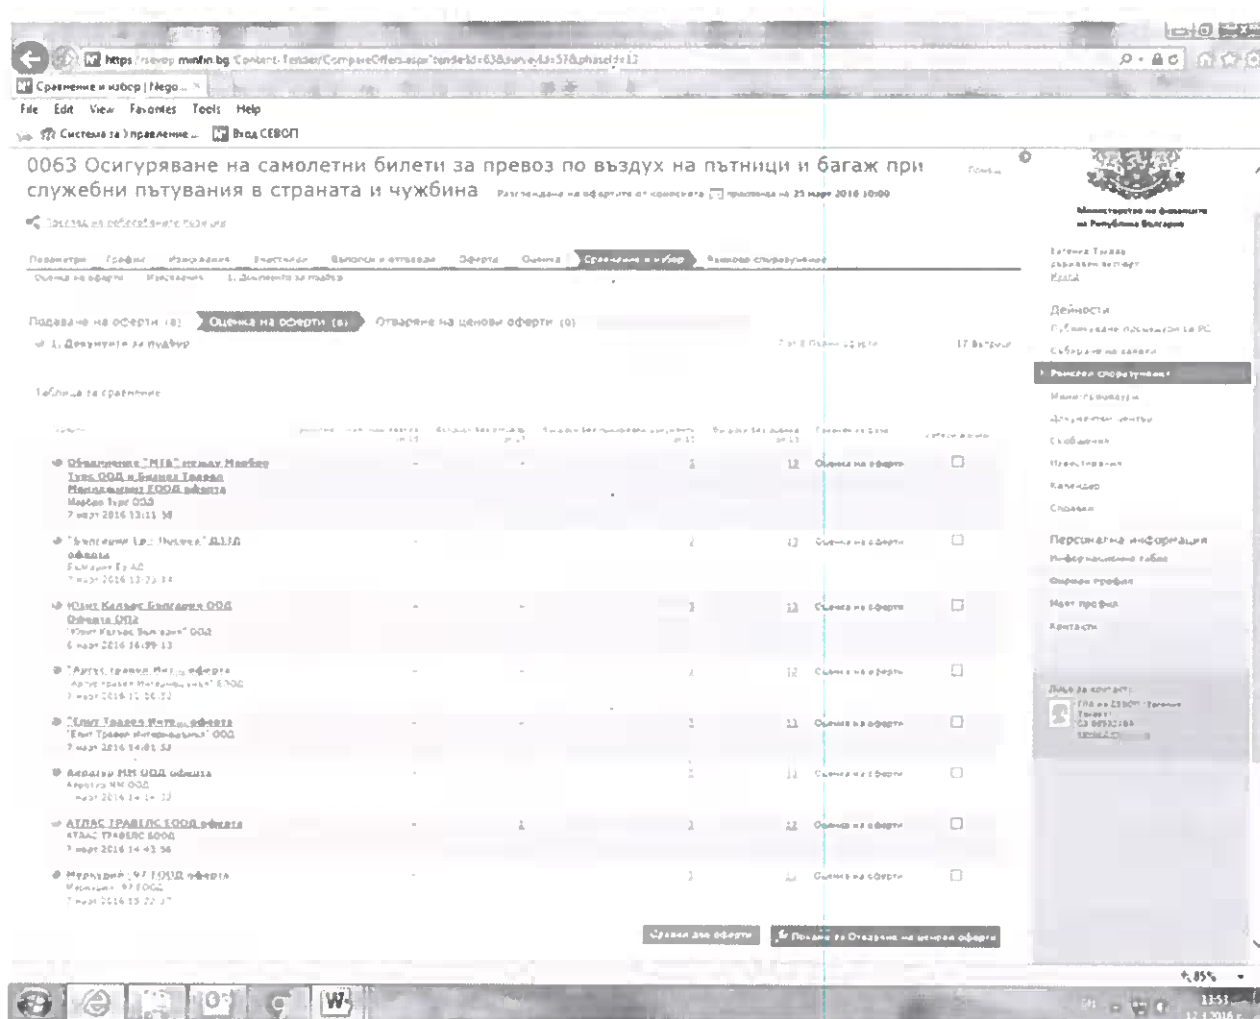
https://sevop.minfin.bg/Content-Tender/CompareOffers.aspx?tenderId=63&surveyId=57&phaseId=12

Сравнение и избор | Nego...

File Edit View Favorites Tools Help

Система за Управление... Вход СЕВОП

0063 Осигуряване на самолетни билети за превоз по въздух на пътници и багаж при служебни пътувания в страната и чужбина Разглеждане на офертите от комисията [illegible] 25 март 2016 10:00

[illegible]

Параметри Графики Изисквания Участници Въпроси и отговори Оферта Оценка Сравнение и избор Ценово споразумение

Оценка на оферти Изисквания 1. Документи за подбор

Подаване на оферти (8) Оценка на оферти (8) Отваряне на ценови оферти (0)

1. Документи за подбор

Таблица за сравнение

Обединение "МТВ" между Мазбер Тур ООД и Бизнес Травел Мениджмънт ЕООД оферта
Мазбер Тур ООД
7 март 2016 13:11:58
12 Оценка на оферти

"Булгериан Ер Чартър" ЕАД оферта
България Ер АД
7 март 2016 13:23:14
12 Оценка на оферти

Юнит Калъкс България ООД Оферта ООД
"Юнит Калъкс България" ООД
6 март 2016 16:39:13
12 Оценка на оферти

"Артс травел Мениджмънт" оферта
"Артс травел Мениджмънт" ЕООД
7 март 2016 12:56:52
12 Оценка на оферти

"Елит Травел Интер..." оферта
"Елит Травел Интернешънъл" ООД
7 март 2016 14:01:53
12 Оценка на оферти

Авиатур МИ ООД оферта
Авиатур МИ ООД
7 март 2016 14:14:33
12 Оценка на оферти

АТЛАС ТРАВЕЛС ЕООД оферта
АТЛАС ТРАВЕЛС ЕООД
7 март 2016 14:43:56
12 Оценка на оферти

Меркурий 97 ЕООД оферта
Меркурий 97 ЕООД
7 март 2016 15:22:37
12 Оценка на оферти

Сравни две оферти Покана за Отваряне на ценови оферти

Министерство на финансите на Република България

Дейности
Публикуване покани за РС
Събиране на заявки
Рамкови споразумения
Мини процедури
Документни шаблони
Съобщения
Известявания
Календар
Справки

Персонална информация
Информационно табло
Фирмен профил
Моят профил
Контакти

Лице за контакт:
ГПА на СЕВОП
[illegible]

85%
11:51
12.3.2016 г.